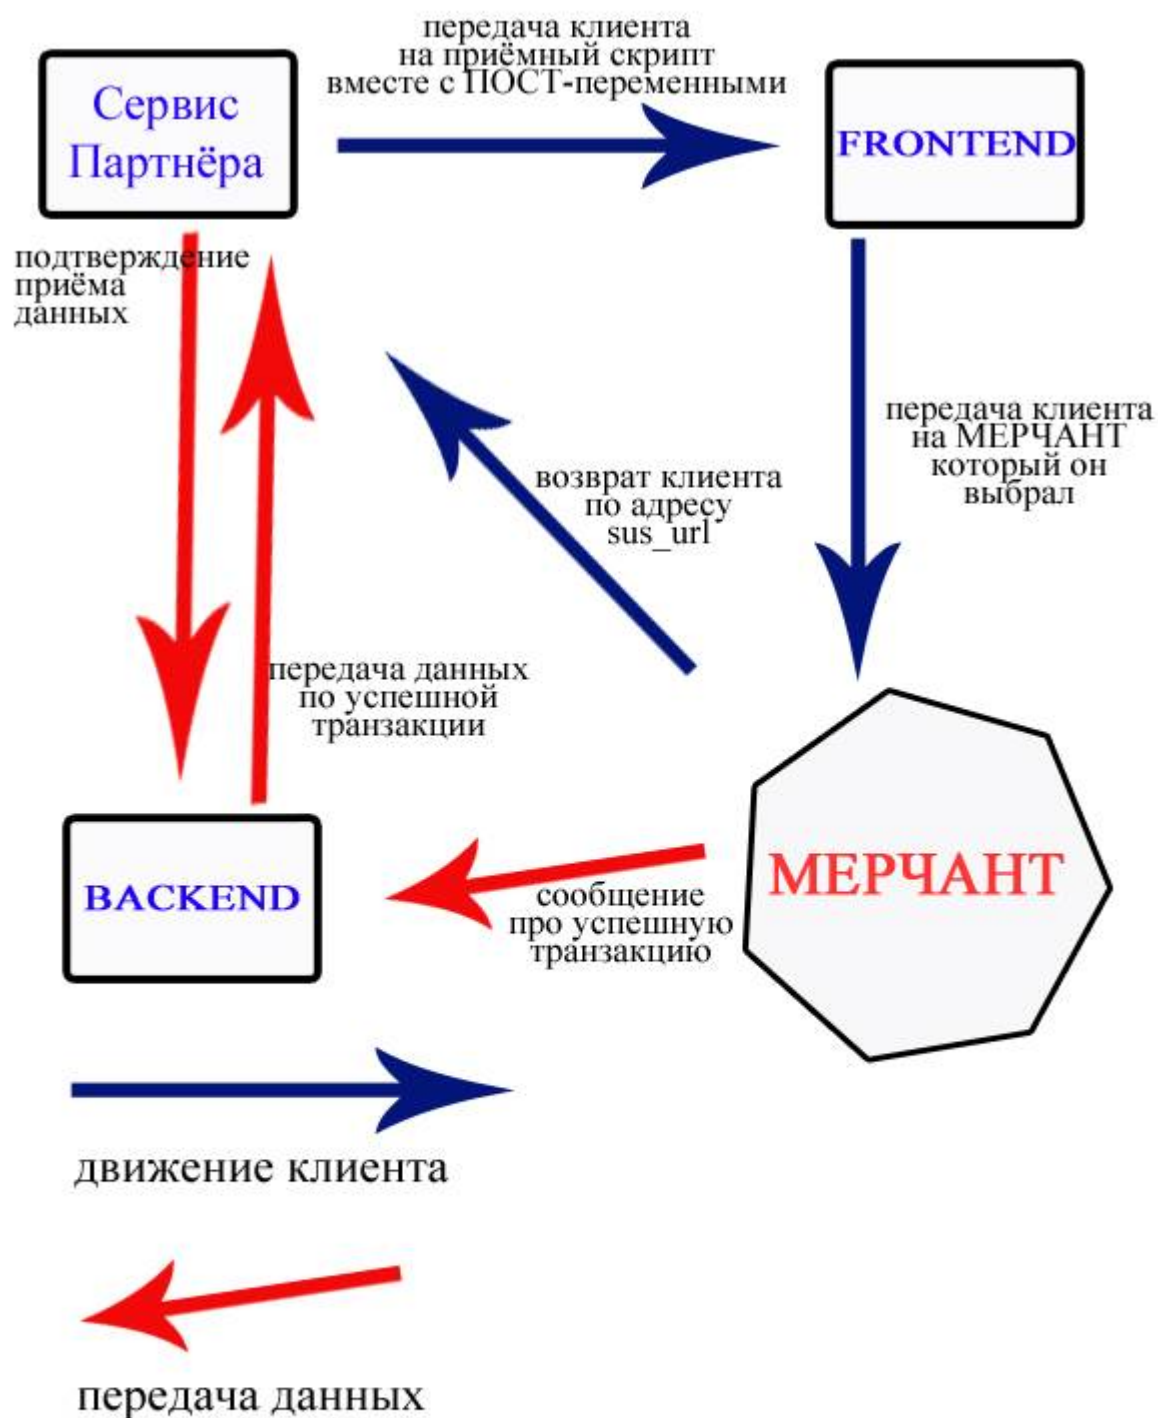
Сервис Партнёра

передача клиента на приёмный скрипт вместе с ПОСТ-переменными

FRONTEND

подтверждение приёма данных

передача клиента на МЕРЧАНТ который он выбрал

возврат клиента по адресу sus_url

передача данных по успешной транзакции

BACKEND

МЕРЧАНТ

сообщение про успешную транзакцию

движение клиента

передача данных